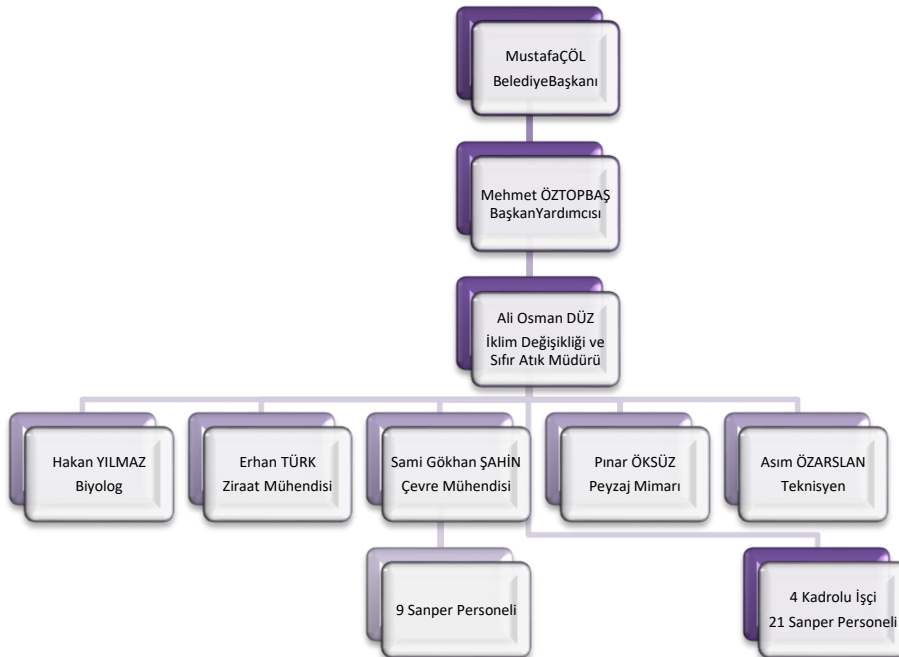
MustafaÇÖL
BelediyeBaşkanı

Mehmet ÖZTOPBAŞ
BaşkanYardımcısı

Ali Osman DÜZ
İklim Değişikliği ve Sıfır Atık Müdürü

Hakan YILMAZ
Biyolog

Erhan TÜRK
Ziraat Mühendisi

Sami Gökhan ŞAHİN
Çevre Mühendisi

Pınar ÖKSÜZ
Peyzaj Mimarı

Asım ÖZARSLAN
Teknisyen

9 Sanper Personeli

4 Kadrolu İşçi
21 Sanper Personeli